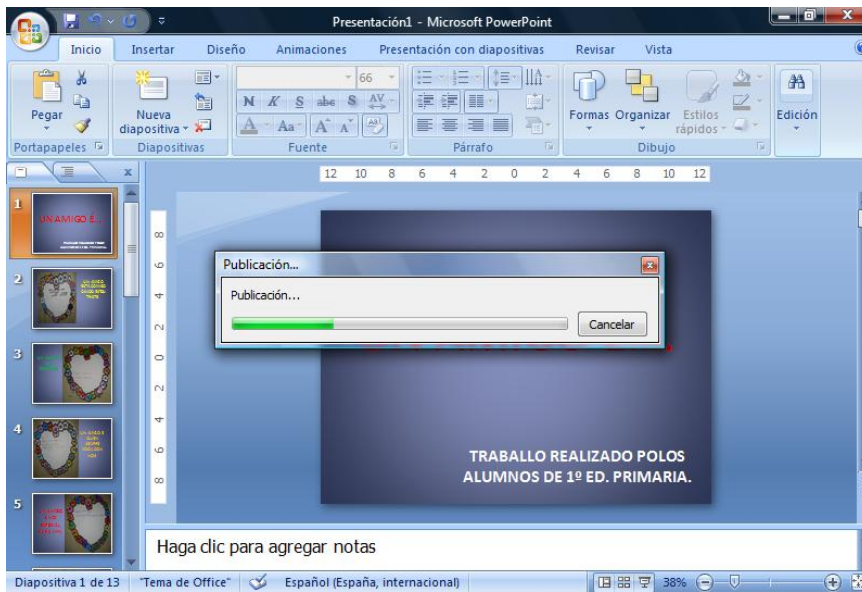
Presentación1 - Microsoft PowerPoint

Inicio
Insertar
Diseño
Animaciones
Presentación con diapositivas
Revisar
Vista

Pegar
Nueva diapositiva
66
N K S abc S
Formas
Organizar
Estilos rápidos
Edición
Portapapeles
Diapositivas
Fuente
Párrafo
Dibujo

12 10 8 6 4 2 0 2 4 6 8 10 12

1
UN AMIGO É...
2
3
4
5

8 6 4 2 0 2 4 6 8

Publicación...
Publicación...
Cancelar

TRABALLO REALIZADO POLOS ALUMNOS DE 1º ED. PRIMARIA.

Haga clic para agregar notas

Diapositiva 1 de 13
"Tema de Office"
Español (España, internacional)
38%